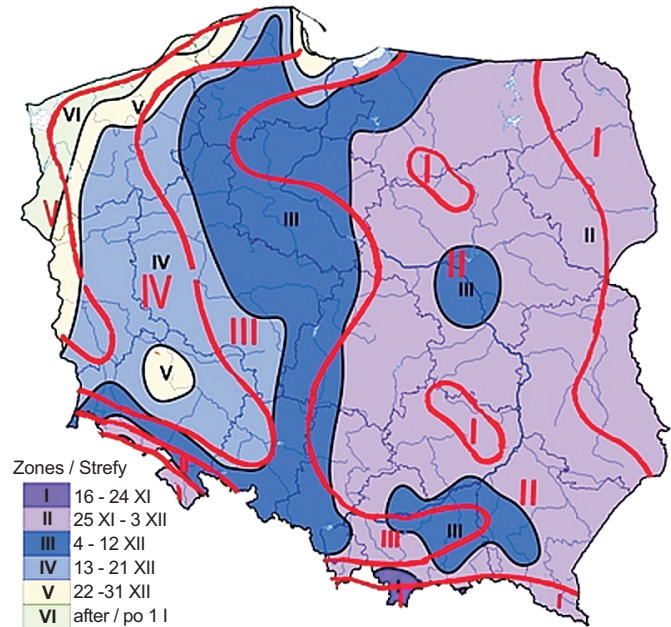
VI
V
V
IV
IV
III
III
V
I
II
II
III
I
I
II
III
III
II
I
I

Zones / Strefy
| | |
|---|---|
| I | 16 - 24 XI |
| II | 25 XI - 3 XII |
| III | 4 - 12 XII |
| IV | 13 - 21 XII |
| V | 22 -31 XII |
| VI | after / po 1 I |